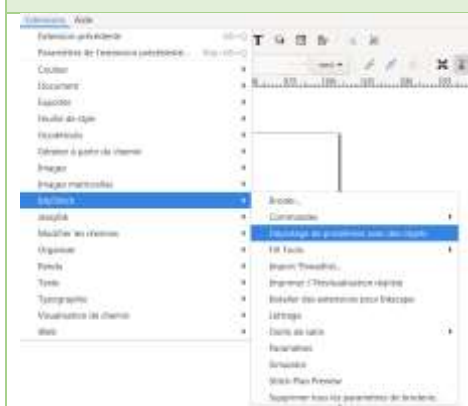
Extensions Aide
Extension précédente
Paramètres de l'extension précédente...
Couleur
Document
Exporter
Feuilles de style
Générer
Générer à partir du chemin
Images
Images matricielles
Ink/Stitch
JessyInk
Modifier les chemins
Organiser
Rendu
Texte
Typographie
Visualisation de chemin
Web
Broder...
Commandes
Dépannage de problèmes avec des objets
Fill Tools
Import Threadlist...
Imprimer / Prévisualisation réalisée
Installer des extensions pour Inkscape
Lettrage
Points de satin
Paramètres
Simuler
Stitch Plan Preview
Supprimer tous les paramètres de broderie